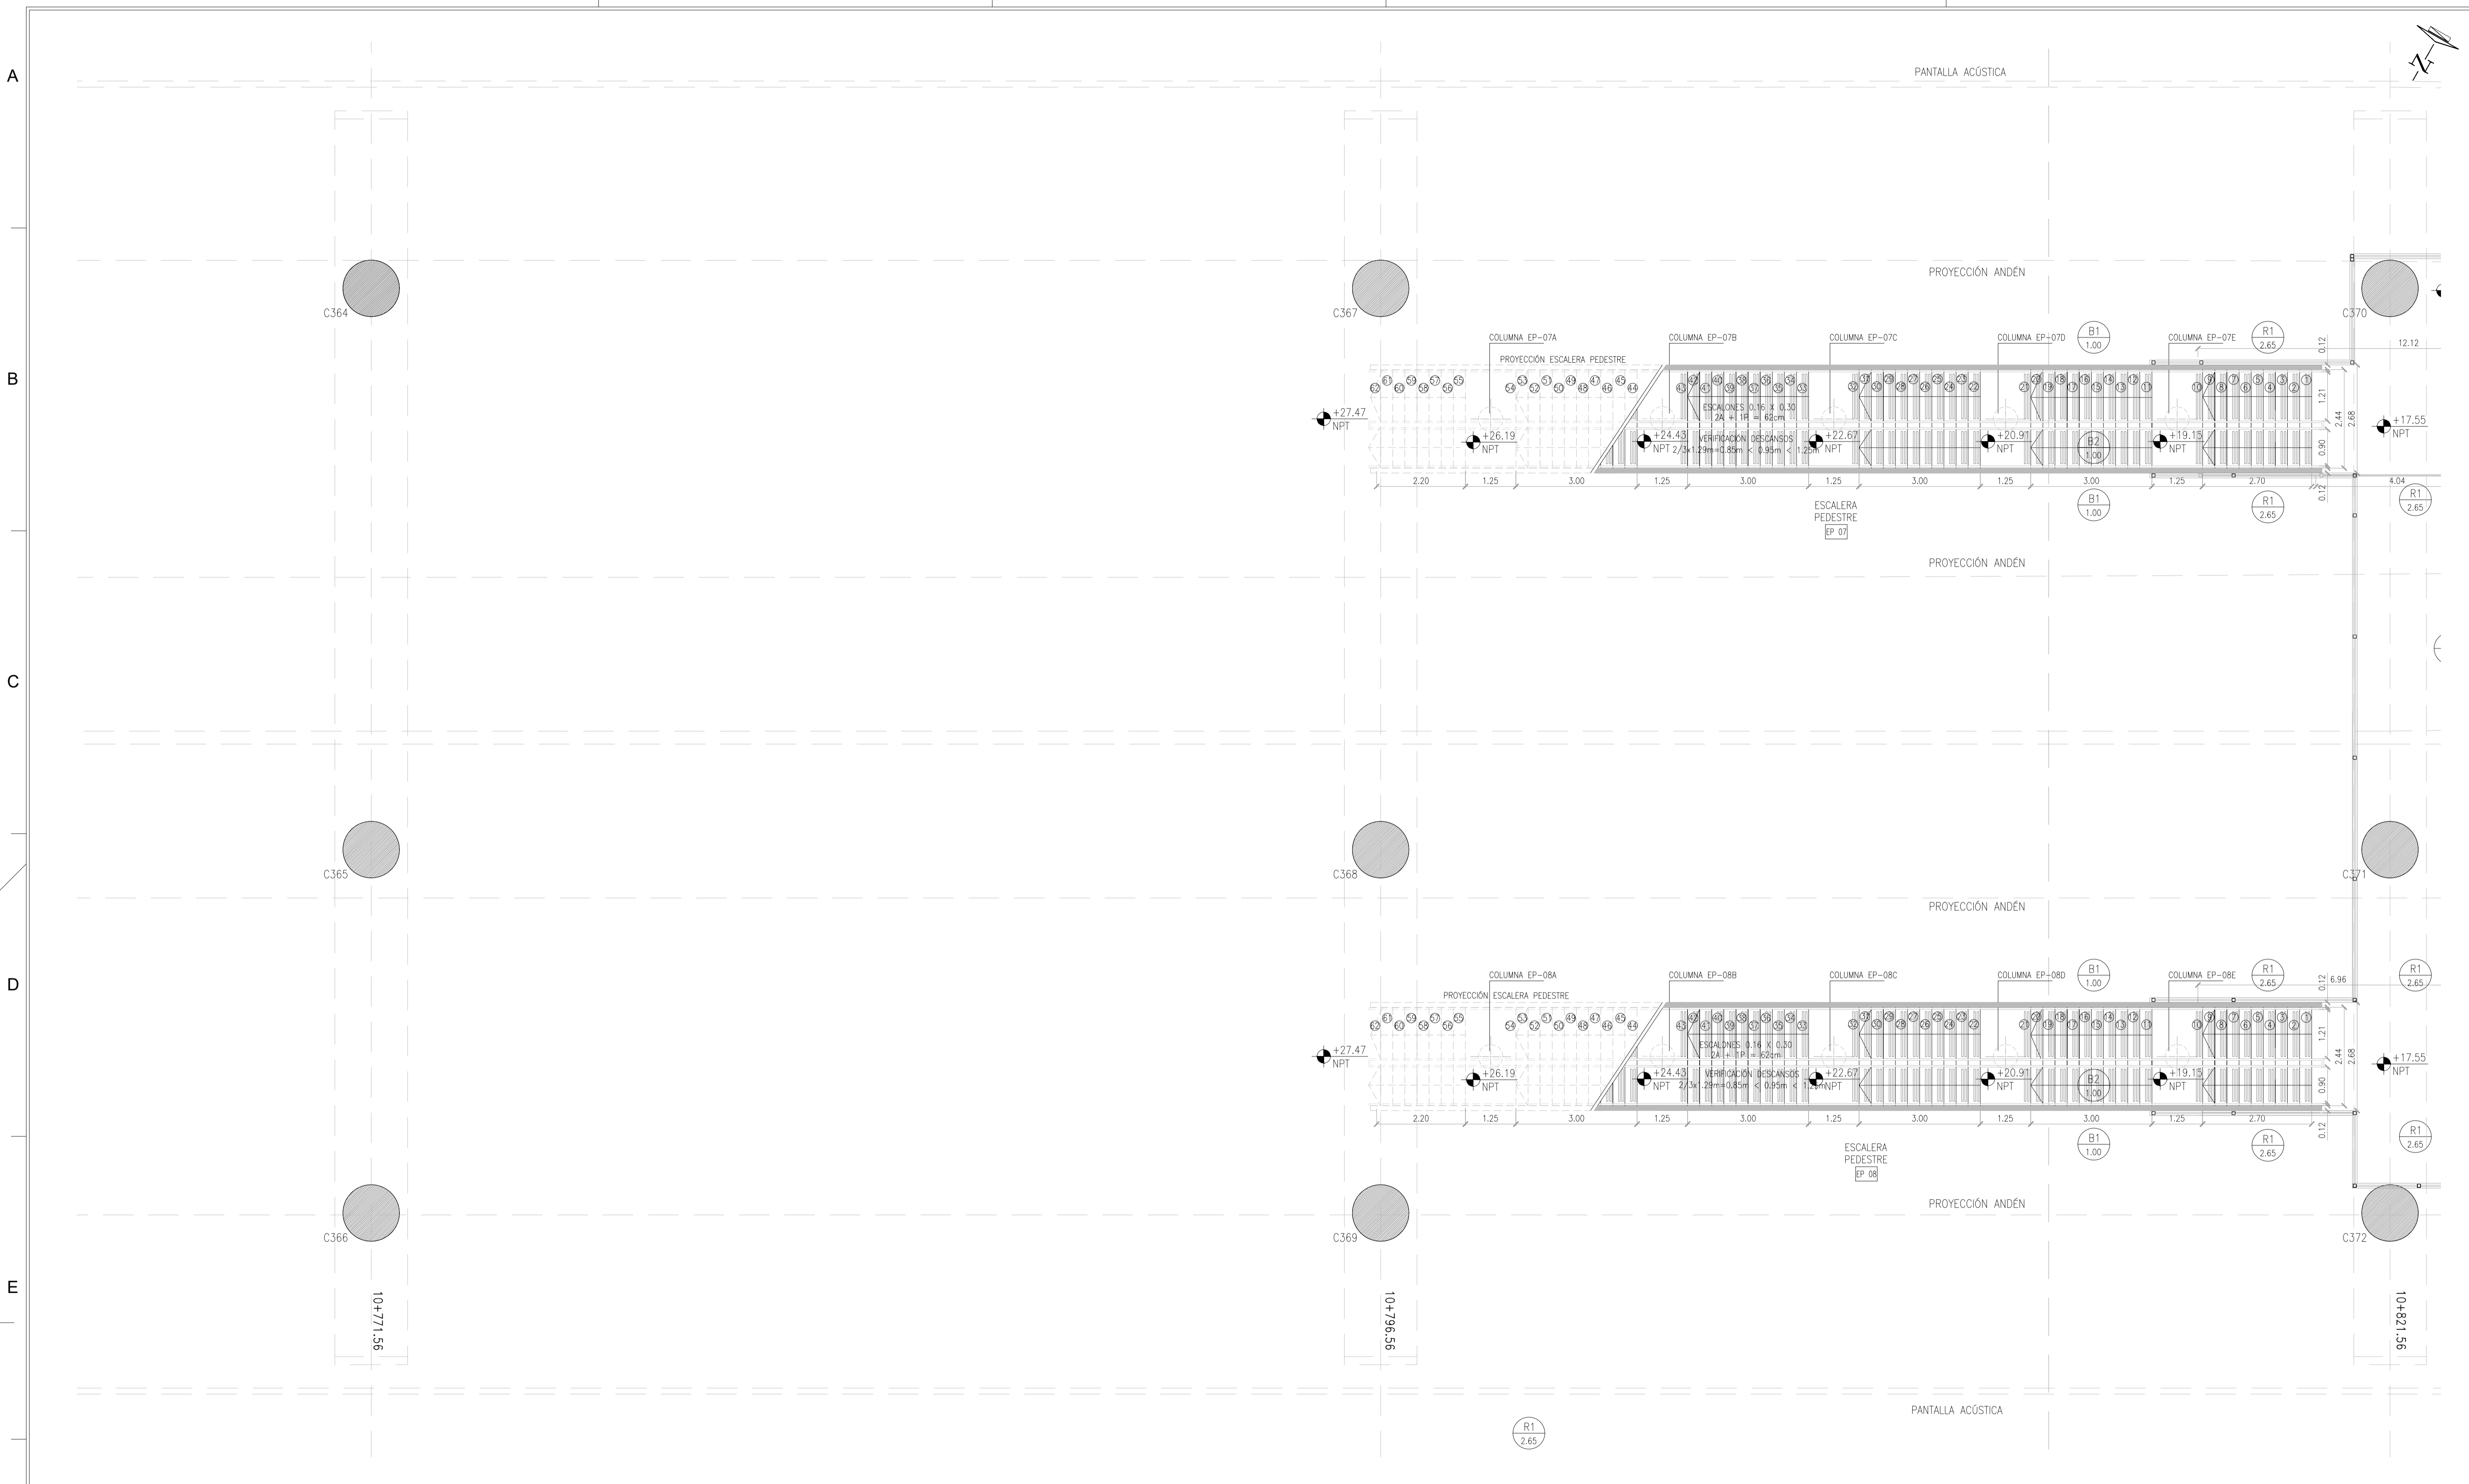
A

PANTALLA ACÚSTICA

N

PROYECCIÓN ANDÉN

C364

C367

C370

B

COLUMNA EP-07A
PROYECCIÓN ESCALERA PEDESTRE
COLUMNA EP-07B
COLUMNA EP-07C
COLUMNA EP-07D
COLUMNA EP-07E

B1
1.00

R1
2.65

0.12
12.12

ESCALONES 0.16 X 0.30
2A + 1P = 62cm
VERIFICACION DESCANSOS
2/3x1.29m=0.85m < 0.95m < 1.25m

+27.47
NPT
+26.19
NPT
+24.43
NPT
+22.67
NPT
+20.91
NPT
+19.15
NPT
+17.55
NPT

B2
1.00

1.21
0.90
2.44
2.68

2.20
1.25
3.00
1.25
3.00
1.25
3.00
1.25
3.00
1.25
2.70
0.12
4.04

ESCALERA
PEDESTRE
EP 07

B1
1.00
R1
2.65
R1
2.65

PROYECCIÓN ANDÉN

C

C365
C368
C371

PROYECCIÓN ANDÉN

D

COLUMNA EP-08A
PROYECCIÓN ESCALERA PEDESTRE
COLUMNA EP-08B
COLUMNA EP-08C
COLUMNA EP-08D
COLUMNA EP-08E

B1
1.00
R1
2.65
0.12
6.96
R1
2.65

ESCALONES 0.16 X 0.30
2A + 1P = 62cm
VERIFICACION DESCANSOS
2/3x1.29m=0.85m < 0.95m < 1.25m

+27.47
NPT
+26.19
NPT
+24.43
NPT
+22.67
NPT
+20.91
NPT
+19.15
NPT
+17.55
NPT

B2
1.00

1.21
0.90
2.44
2.68

2.20
1.25
3.00
1.25
3.00
1.25
3.00
1.25
3.00
1.25
2.70
0.12

ESCALERA
PEDESTRE
EP 08

B1
1.00
R1
2.65
R1
2.65

PROYECCIÓN ANDÉN

C366
C369
C372

E

10+771.56
10+796.56
10+821.56

PANTALLA ACÚSTICA

R1
2.65